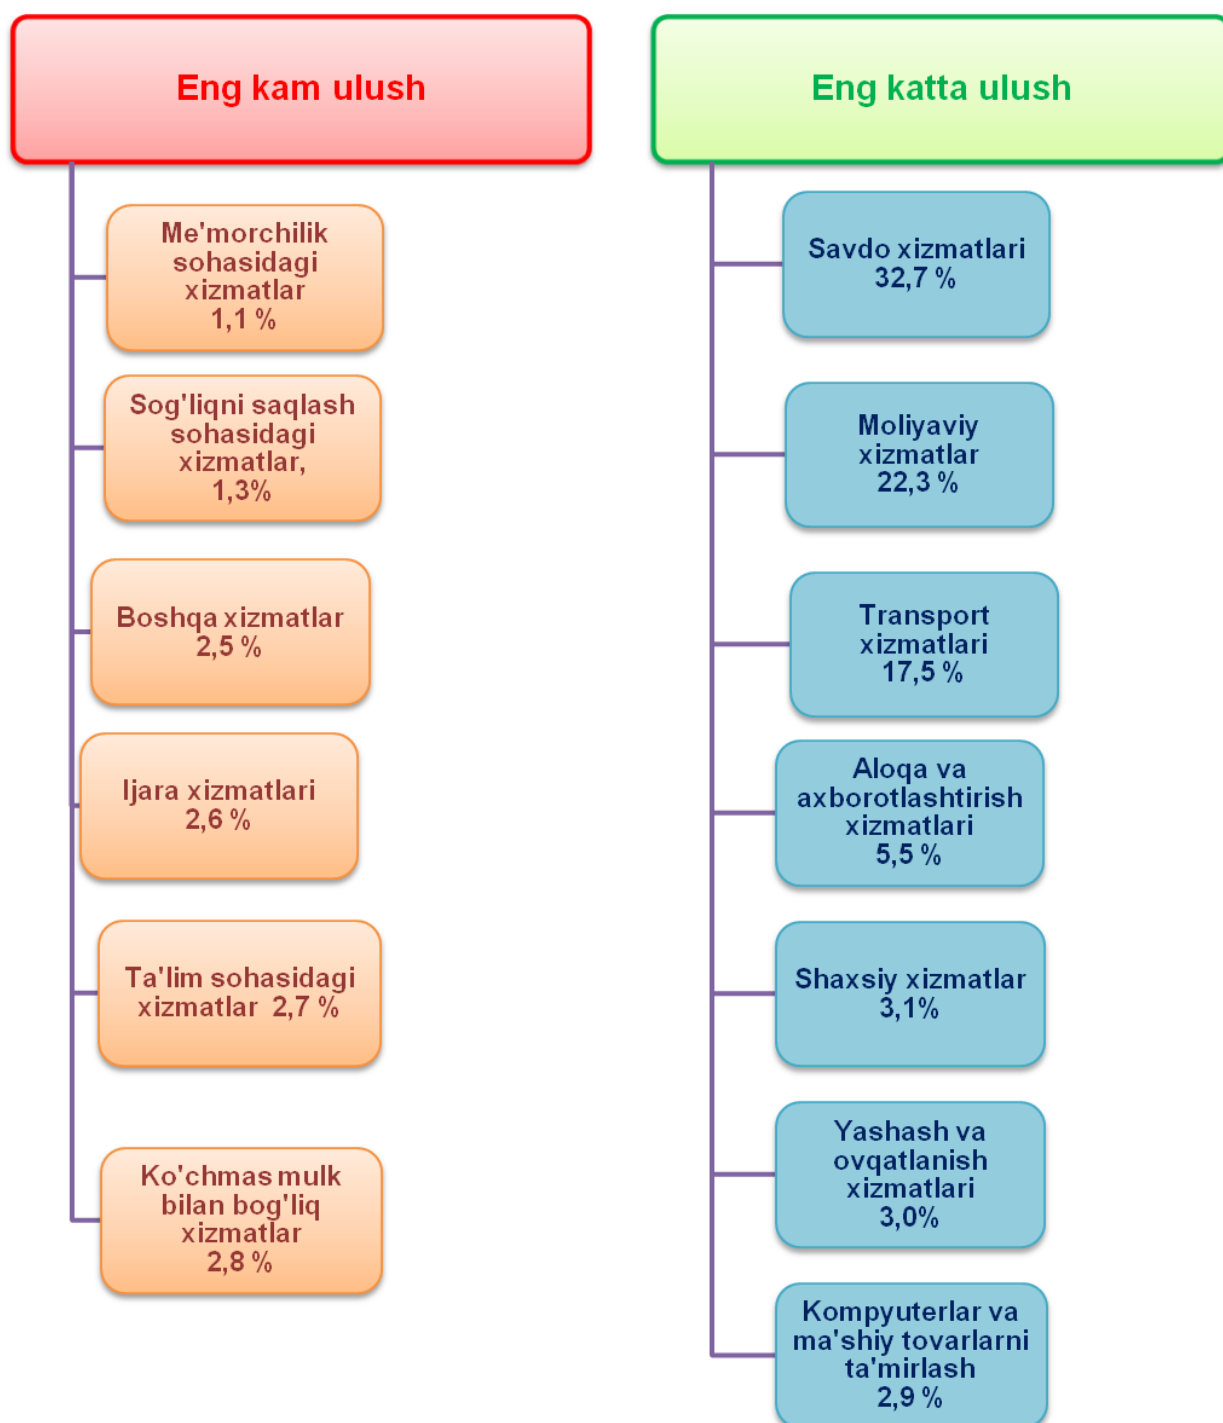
Eng kam ulush

Me'morchilik sohasidagi xizmatlar 1,1 %

Sog'liqni saqlash sohasidagi xizmatlar, 1,3%

Boshqa xizmatlar 2,5 %

Ijara xizmatlari 2,6 %

Ta'lim sohasidagi xizmatlar 2,7 %

Ko'chmas mulk bilan bog'liq xizmatlar 2,8 %

Eng katta ulush

Savdo xizmatlari 32,7 %

Moliyaviy xizmatlar 22,3 %

Transport xizmatlari 17,5 %

Aloqa va axborotlashtirish xizmatlari 5,5 %

Shaxsiy xizmatlar 3,1%

Yashash va ovqatlanish xizmatlari 3,0%

Kompyuterlar va ma'shiy tovarlarni ta'mirlash 2,9 %